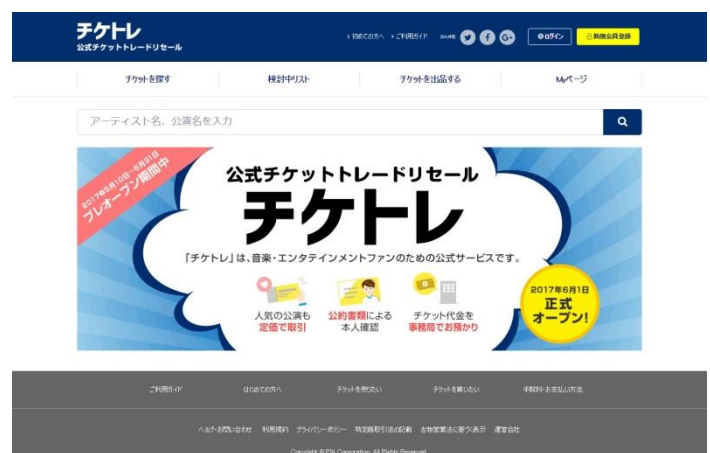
チケトレ
公式チケットトレードリセール

> 初めての方へ　> ご利用ガイド　SHARE
ログイン　新規会員登録

チケットを探す　検討中リスト　チケットを出品する　Myページ

アーティスト名、公演名を入力

2017年5月10日〜5月31日
プレオープン期間中

公式チケットトレードリセール
チケトレ

「チケトレ」は、音楽・エンタテインメントファンのための公式サービスです。

人気の公演も定価で取引

公約書類による本人確認

チケット代金を事務局でお預かり

2017年6月1日
正式オープン!

ご利用ガイド　はじめての方へ　チケットを売りたい　チケットを買いたい　手数料・お支払い方法

ヘルプ・お問い合わせ　利用規約　プライバシーポリシー　特定商取引法の記載　古物営業法に基づく表示　運営会社

Copyright © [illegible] Corporation. All Rights Reserved.